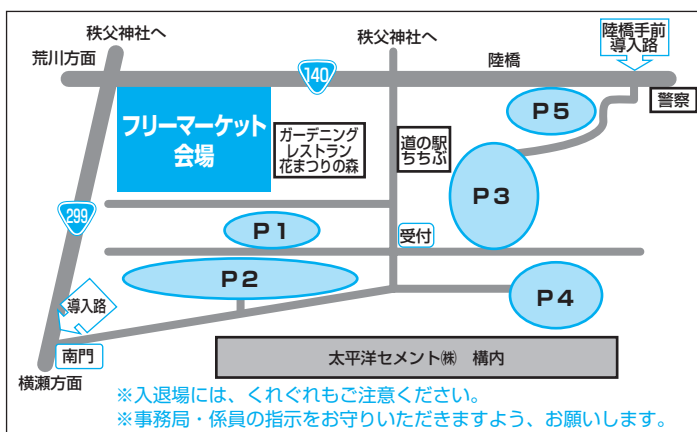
秩父神社へ
秩父神社へ
陸橋手前
導入路
荒川方面
140
陸橋
P5
警察
フリーマーケット
会場
ガーデニング
レストラン
花まつりの森
道の駅
ちちぶ
P3
299
P1
受付
P2
P4
導入路
南門
太平洋セメント㈱　構内
横瀬方面
※入退場には、くれぐれもご注意ください。
※事務局・係員の指示をお守りいただきますよう、お願いします。